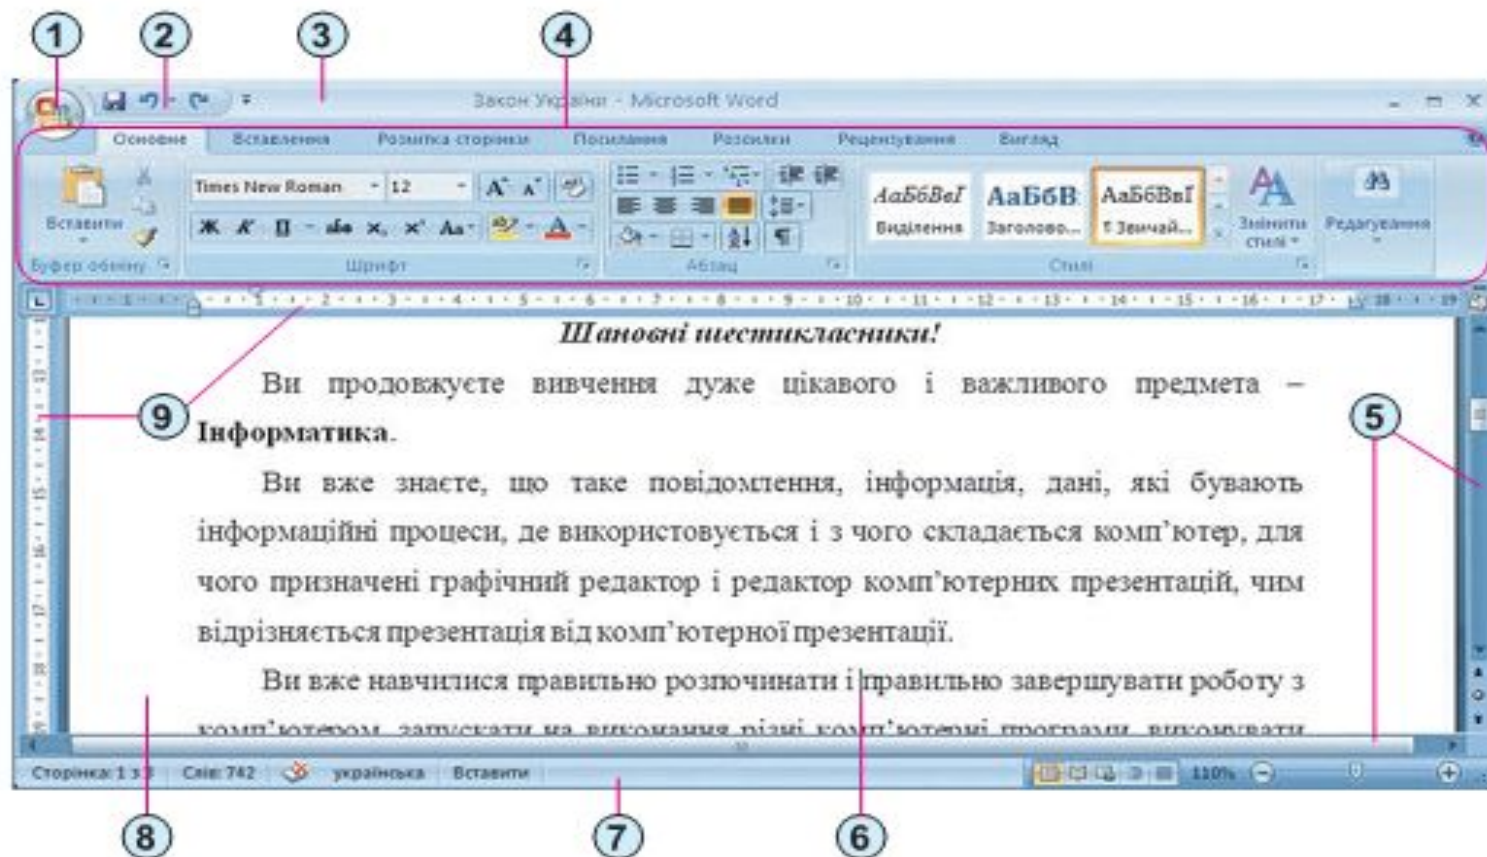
1 2 3 4

Закон України - Microsoft Word

Основне Вставлення Розмітка сторінки Посилання Розсилки Рецензування Вигляд

Вставити

Буфер обміну

Times New Roman 12

Шрифт

Абзац

АаБбВвГ Виділення

АаБбВ Заголово...

АаБбВвІ ¶ Звичай...

Змінити стилі

Стилі

Редагування

Шановні шестикласники!

Ви продовжуєте вивчення дуже цікавого і важливого предмета – **Інформатика**.

Ви вже знаєте, що таке повідомлення, інформація, дані, які бувають інформаційні процеси, де використовується і з чого складається комп'ютер, для чого призначені графічний редактор і редактор комп'ютерних презентацій, чим відрізняється презентація від комп'ютерної презентації.

Ви вже навчилися правильно розпочинати і правильно завершувати роботу з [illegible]

Сторінка: 1 з 3 Слів: 742 українська Вставити 110%

9 5 8 7 6